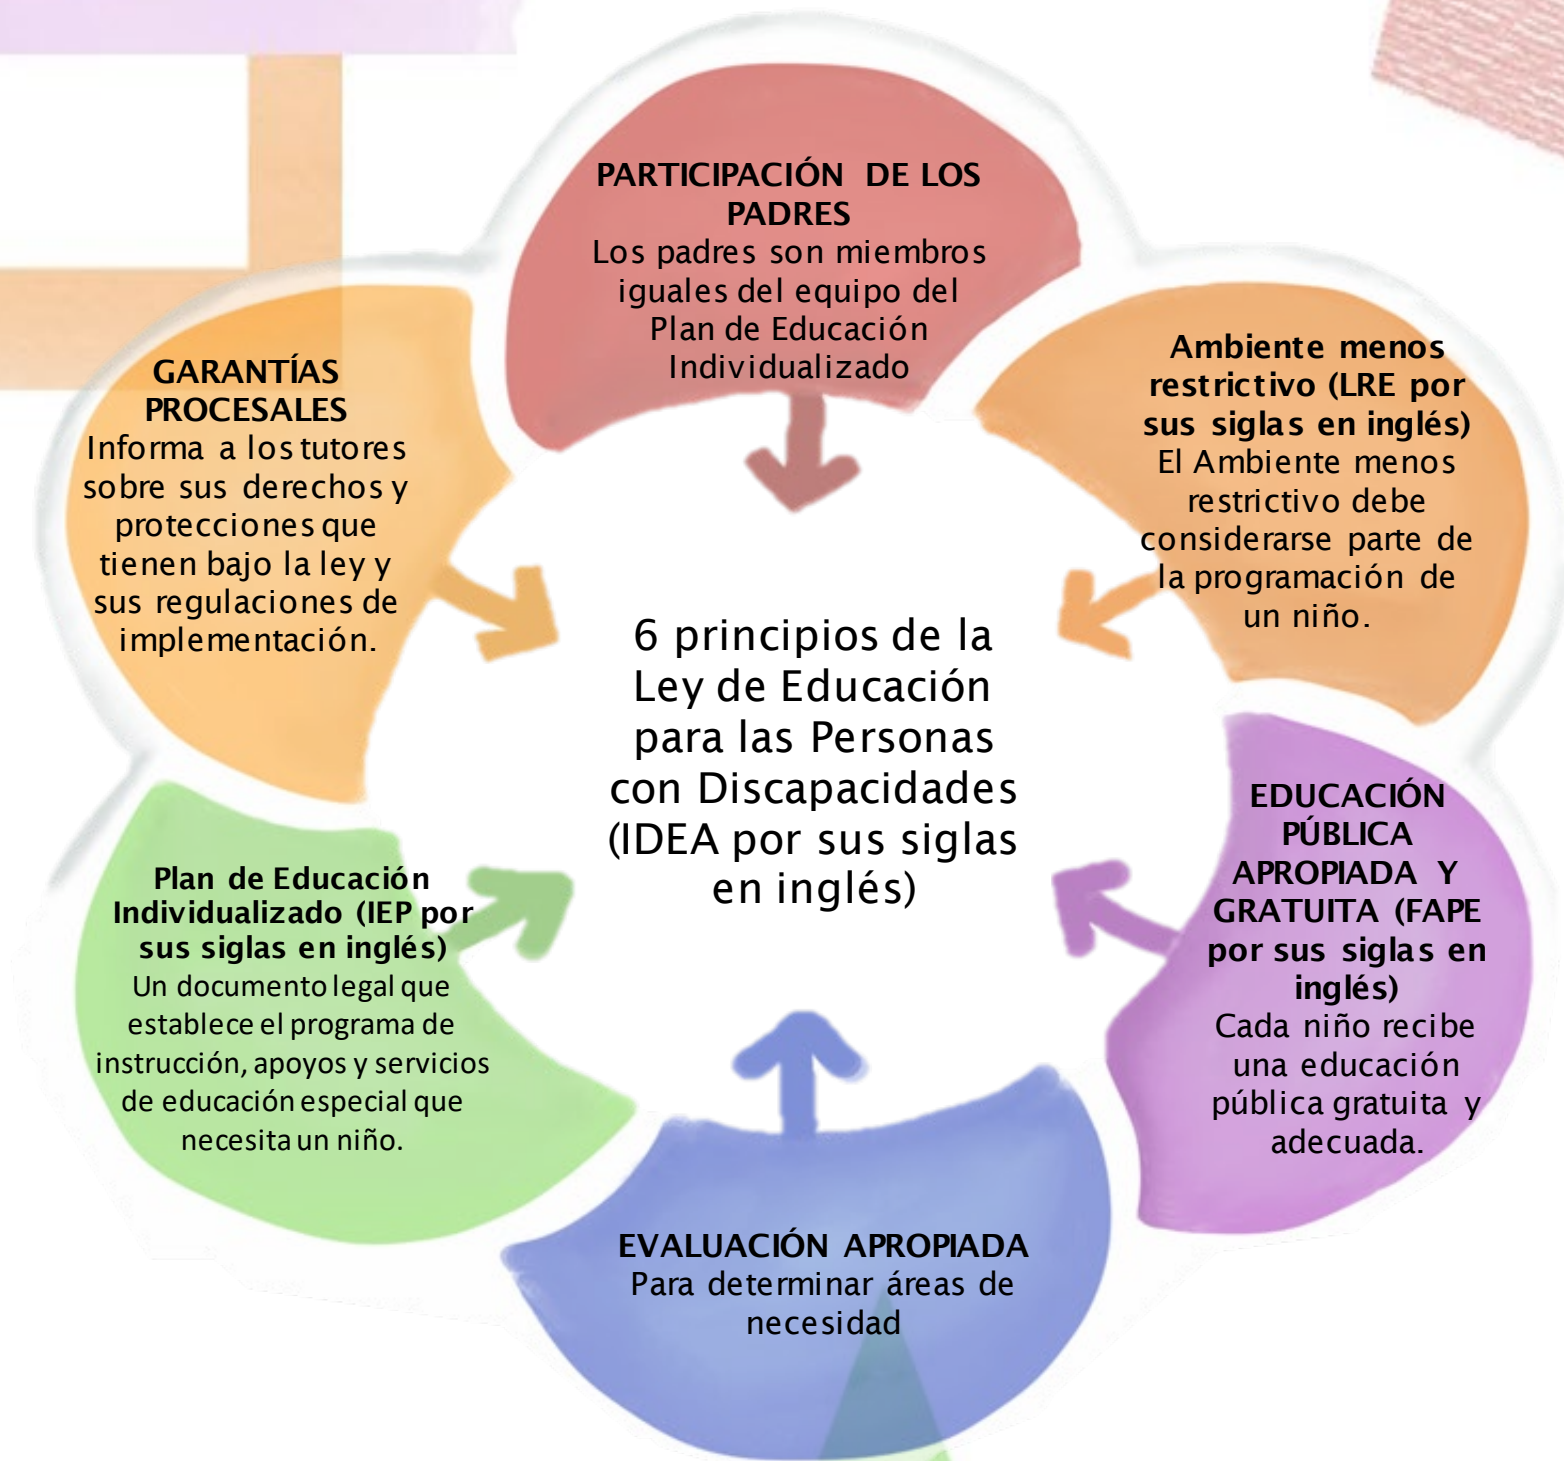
PARTICIPACIÓN DE LOS PADRES
Los padres son miembros iguales del equipo del Plan de Educación Individualizado

GARANTÍAS PROCESALES
Informa a los tutores sobre sus derechos y protecciones que tienen bajo la ley y sus regulaciones de implementación.

Ambiente menos restrictivo (LRE por sus siglas en inglés)
El Ambiente menos restrictivo debe considerarse parte de la programación de un niño.

6 principios de la Ley de Educación para las Personas con Discapacidades (IDEA por sus siglas en inglés)

Plan de Educación Individualizado (IEP por sus siglas en inglés)
Un documento legal que establece el programa de instrucción, apoyos y servicios de educación especial que necesita un niño.

EDUCACIÓN PÚBLICA APROPIADA Y GRATUITA (FAPE por sus siglas en inglés)
Cada niño recibe una educación pública gratuita y adecuada.

EVALUACIÓN APROPIADA
Para determinar áreas de necesidad